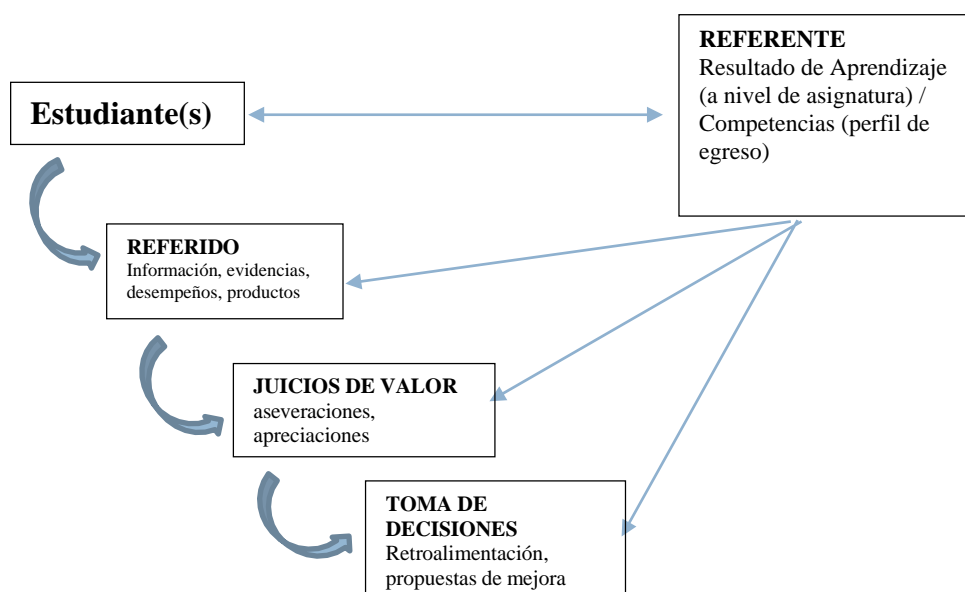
Estudiante(s)

REFERENTE
Resultado de Aprendizaje (a nivel de asignatura) / Competencias (perfil de egreso)

REFERIDO
Información, evidencias, desempeños, productos

JUICIOS DE VALOR
aseveraciones, apreciaciones

TOMA DE DECISIONES
Retroalimentación, propuestas de mejora